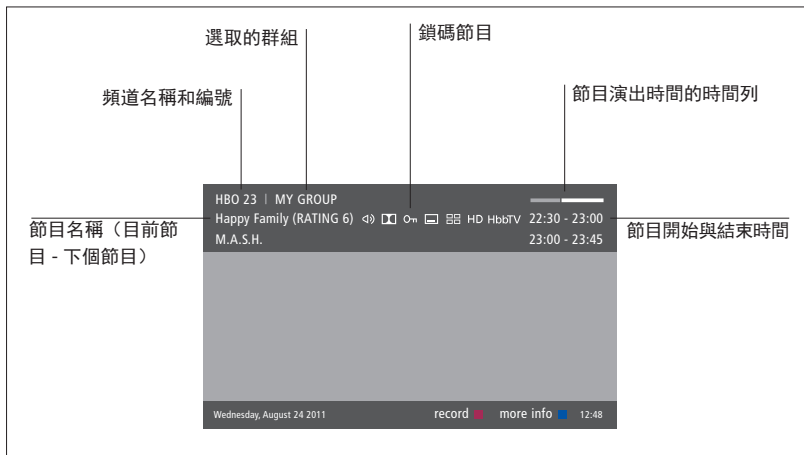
選取的群組

鎖碼節目

頻道名稱和編號

節目演出時間的時間列

HBO 23 | MY GROUP

節目名稱（目前節目 - 下個節目）

Happy Family (RATING 6) HD HbbTV 22:30 - 23:00

節目開始與結束時間

M.A.S.H. 23:00 - 23:45

Wednesday, August 24 2011 record more info 12:48